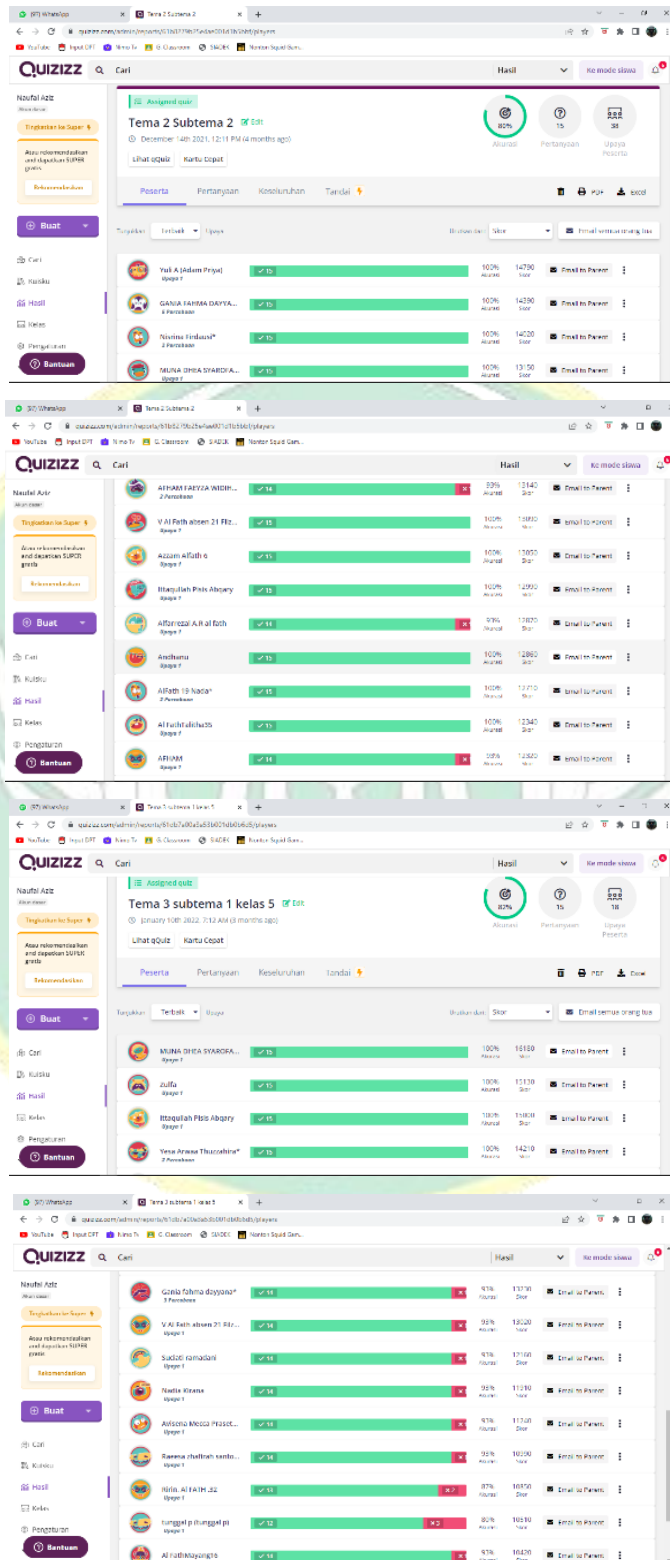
(97) WhatsApp | Tema 2 Subtema 2 | +

quizizz.com/admin/reports/61b8279b25e4ae001d3b5bfd/players

YouTube | Input DPT | Nimo Tv | G. Classroom | SIMDIK | Nonton Squid Gam..

QUIZIZZ | Cari | Hasil | Ke mode siswa

Noufal Aziz

Tingkatkan ke Super

Atau rekomendasikan and dapatkan SUPER gratis

Rekomendasikan

Buat

Cari
Kuisku
Hasil
Kelas
Pengaturan
Bantuan

Assigned quiz

Tema 2 Subtema 2 Edit

December 14th 2021, 12:11 PM (4 months ago)

Lihat qQuiz | Kartu Cepat

80% Akurasi | 15 Pertanyaan | 38 Upaya Peserta

Peserta | Pertanyaan | Keseluruhan | Tandai

PDF | Excel

Tunjukkan Terbaik Upaya | Urutkan dari Skor | Email semua orang tua

| Nama | Benar | Akurasi | Skor | |
|---|---|---|---|---|
| Yuli A (Adam Prya) Upaya 1 | 15 | 100% | 14790 | Email to Parent |
| GANIA FAHMA DAYYA... 3 Percobaan | 15 | 100% | 14390 | Email to Parent |
| Nevina Firdausi* 2 Percobaan | 15 | 100% | 14020 | Email to Parent |
| MUNA DHIA SYAROFA... Upaya 1 | 15 | 100% | 13150 | Email to Parent |

| Nama | Benar | Akurasi | Skor | |
|---|---|---|---|---|
| AFHAM FAEYZA WIDIH... 2 Percobaan | 14 | 93% | 13140 | Email to Parent |
| V Al Fath absen 21 Fiz... Upaya 1 | 15 | 100% | 13080 | Email to Parent |
| Azzam Alfath 6 Upaya 1 | 15 | 100% | 13050 | Email to Parent |
| Ittaqullah Pitis Abqary Upaya 1 | 15 | 100% | 12990 | Email to Parent |
| Alfarrezal A.R al fath Upaya 1 | 14 | 93% | 12870 | Email to Parent |
| Andhanu Upaya 1 | 15 | 100% | 12860 | Email to Parent |
| AlFath 19 Nadia* Upaya 1 | 15 | 100% | 12710 | Email to Parent |
| Al Fathtalitha35 Upaya 1 | 15 | 100% | 12340 | Email to Parent |
| AFHAM Upaya 1 | 14 | 93% | 12320 | Email to Parent |

(97) WhatsApp | Tema 3 subtema 1 kelas 5 | +

quizizz.com/admin/reports/61db7a00a5a53b001db0b6d5/players

Tema 3 subtema 1 kelas 5 Edit

January 10th 2022, 7:12 AM (3 months ago)

80% Akurasi | 15 Pertanyaan | 18 Upaya Peserta

| Nama | Benar | Akurasi | Skor | |
|---|---|---|---|---|
| MUNA DHIA SYAROFA... Upaya 1 | 15 | 100% | 15180 | Email to Parent |
| Zulfa Upaya 1 | 15 | 100% | 15130 | Email to Parent |
| Ittaqullah Pitis Abqary Upaya 1 | 15 | 100% | 15000 | Email to Parent |
| Yesa Arawa Thuzzahira* 2 Percobaan | 15 | 100% | 14210 | Email to Parent |

| Nama | Benar | Akurasi | Skor | |
|---|---|---|---|---|
| Gania fahma dayyana* 3 Percobaan | 14 | 93% | 13730 | Email to Parent |
| V Al Fath absen 21 Fiz... Upaya 1 | 14 | 93% | 13020 | Email to Parent |
| Sudizel ramadani Upaya 1 | 14 | 93% | 12160 | Email to Parent |
| Nadia Kirana Upaya 1 | 14 | 93% | 11310 | Email to Parent |
| Avisena Mecca Praset... Upaya 1 | 14 | 93% | 11300 | Email to Parent |
| Raeena dhalilah sanbo... Upaya 1 | 14 | 93% | 10890 | Email to Parent |
| Ririn. Al FATH 32 Upaya 1 | 13 | 87% | 10850 | Email to Parent |
| tunggal p ltunggal pl Upaya 1 | 12 | 80% | 10510 | Email to Parent |
| Al FathMayang16 | 14 | 93% | 10420 | Email to Parent |